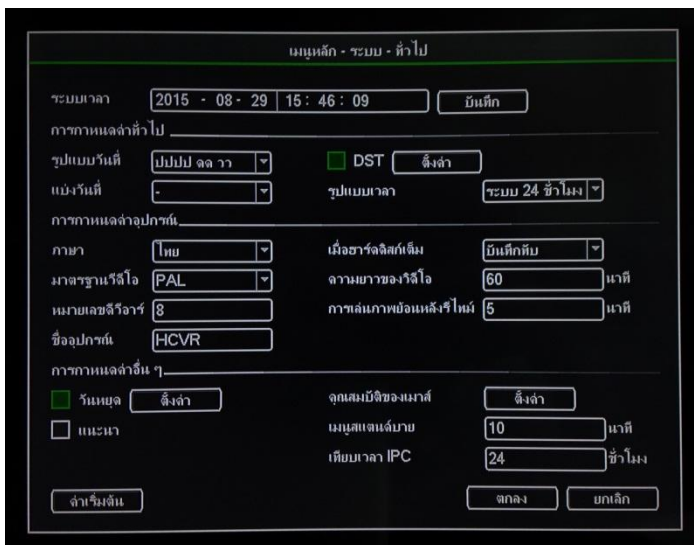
เมนูหลัก - ระบบ - ทั่วไป

ระบบเวลา 2015 - 08 - 29 15 : 46 : 09 บันทึก

การกำหนดค่าทั่วไป

รูปแบบวันที่ ปปปป ดด วว DST ตั้งค่า

แบ่งวันที่ - รูปแบบเวลา ระบบ 24 ชั่วโมง

การกำหนดค่าอุปกรณ์

ภาษา ไทย เมื่อฮาร์ดดิสก์เต็ม บันทึกทับ

มาตรฐานวิดีโอ PAL ความยาวของวิดีโอ 60 นาที

หมายเลขดีวีอาร์ 8 การเล่นภาพย้อนหลังรีไทม์ 5 นาที

ชื่ออุปกรณ์ HCVR

การกำหนดค่าอื่น ๆ

วันหยุด ตั้งค่า คุณสมบัติของเมาส์ ตั้งค่า

แนะนำ เมนูสแตนด์บาย 10 นาที

เทียบเวลา IPC 24 ชั่วโมง

ค่าเริ่มต้น ตกลง ยกเลิก